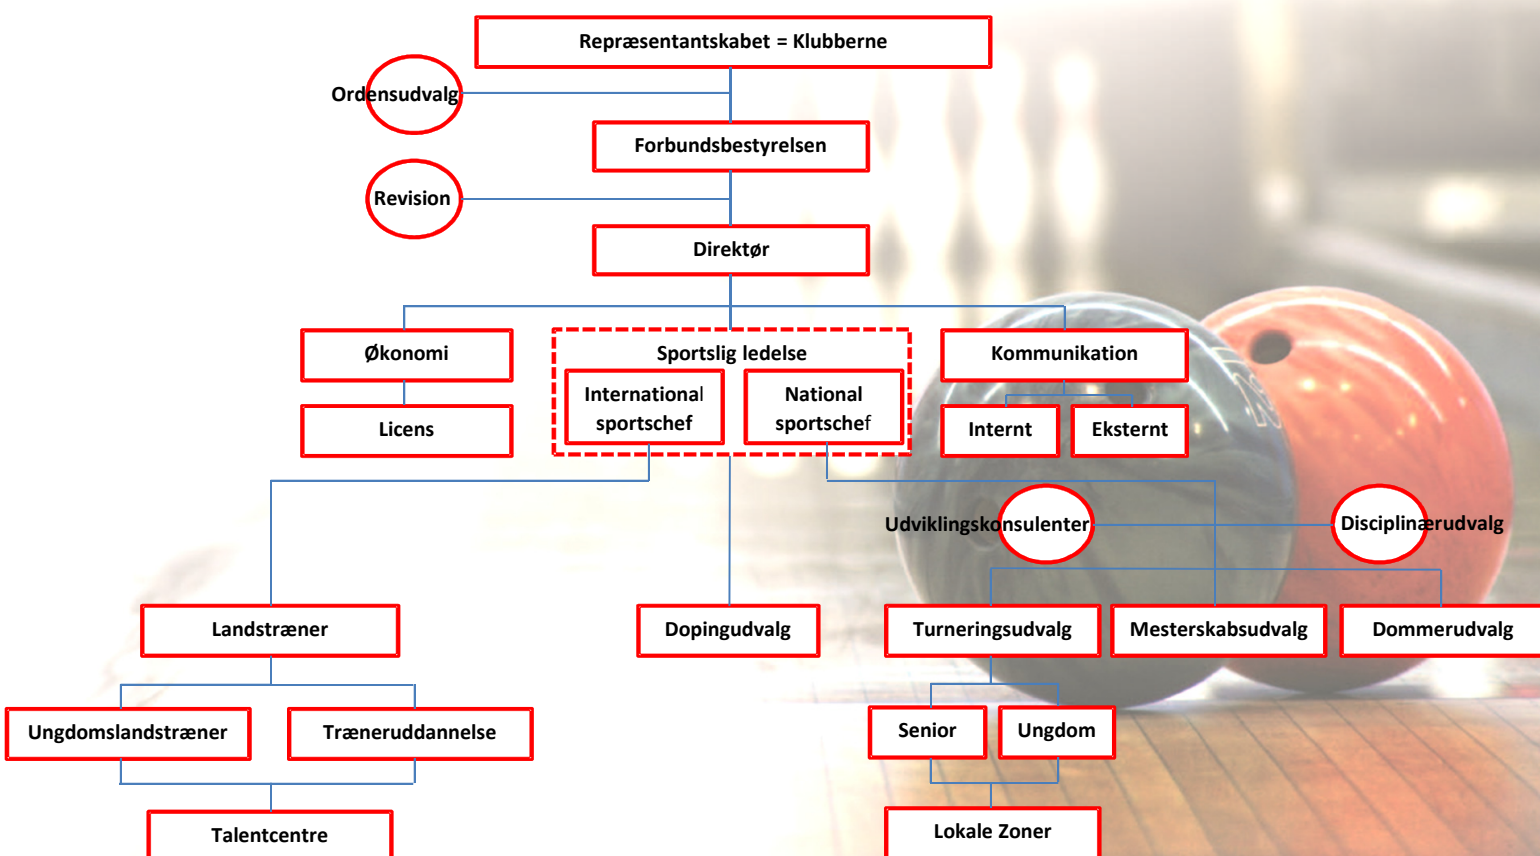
Repræsentantskabet = Klubberne

Ordensudvalg

Forbundsbestyrelsen

Revision

Direktør

Økonomi

Licens

Sportslig ledelse

International sportschef

National sportschef

Kommunikation

Internt

Eksternt

Udviklingskonsulenter

Disciplinærudvalg

Landstræner

Dopingudvalg

Turneringsudvalg

Mesterskabsudvalg

Dommerudvalg

Ungdomslandstræner

Træneruddannelse

Senior

Ungdom

Talentcentre

Lokale Zoner